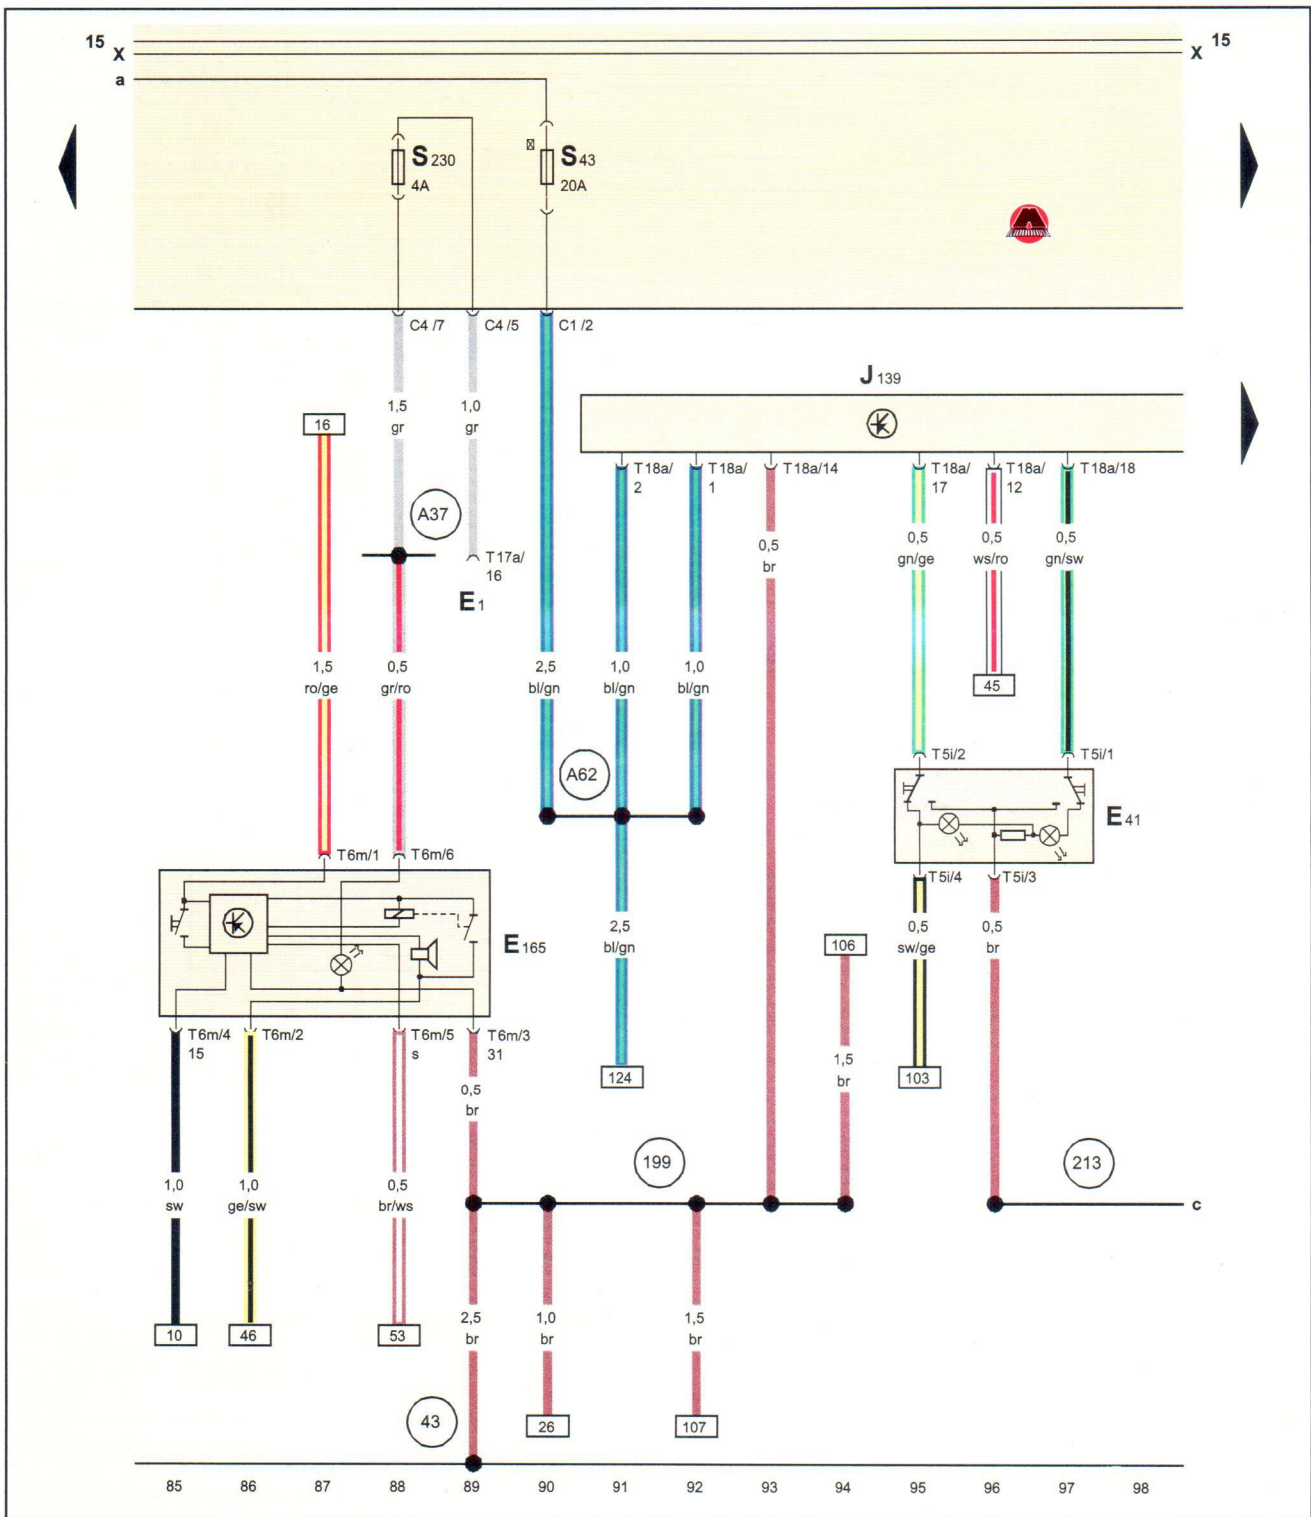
15 X
a
X 15

S 230
4A

S 43
20A

C4 /7
C4 /5
C1 /2

J 139

16

1,5
gr

1,0
gr

A37

T17a/
16

E 1

T18a/
2

T18a/
1

T18a/14

T18a/
17

T18a/
12

T18a/18

0,5
br

0,5
gn/ge

0,5
ws/ro

0,5
gn/sw

1,5
ro/ge

0,5
gr/ro

2,5
bl/gn

1,0
bl/gn

1,0
bl/gn

45

A62

T5i/2
T5i/1

E 41

T6m/1
T6m/6

T5i/4
T5i/3

E 165

2,5
bl/gn

106

0,5
sw/ge

0,5
br

T6m/4
15
T6m/2
T6m/5
s
T6m/3
31

124

1,5
br

103

0,5
br

199

213

c

1,0
sw

1,0
ge/sw

0,5
br/ws

10
46
53

2,5
br

1,0
br

1,5
br

43

26
107

85 86 87 88 89 90 91 92 93 94 95 96 97 98